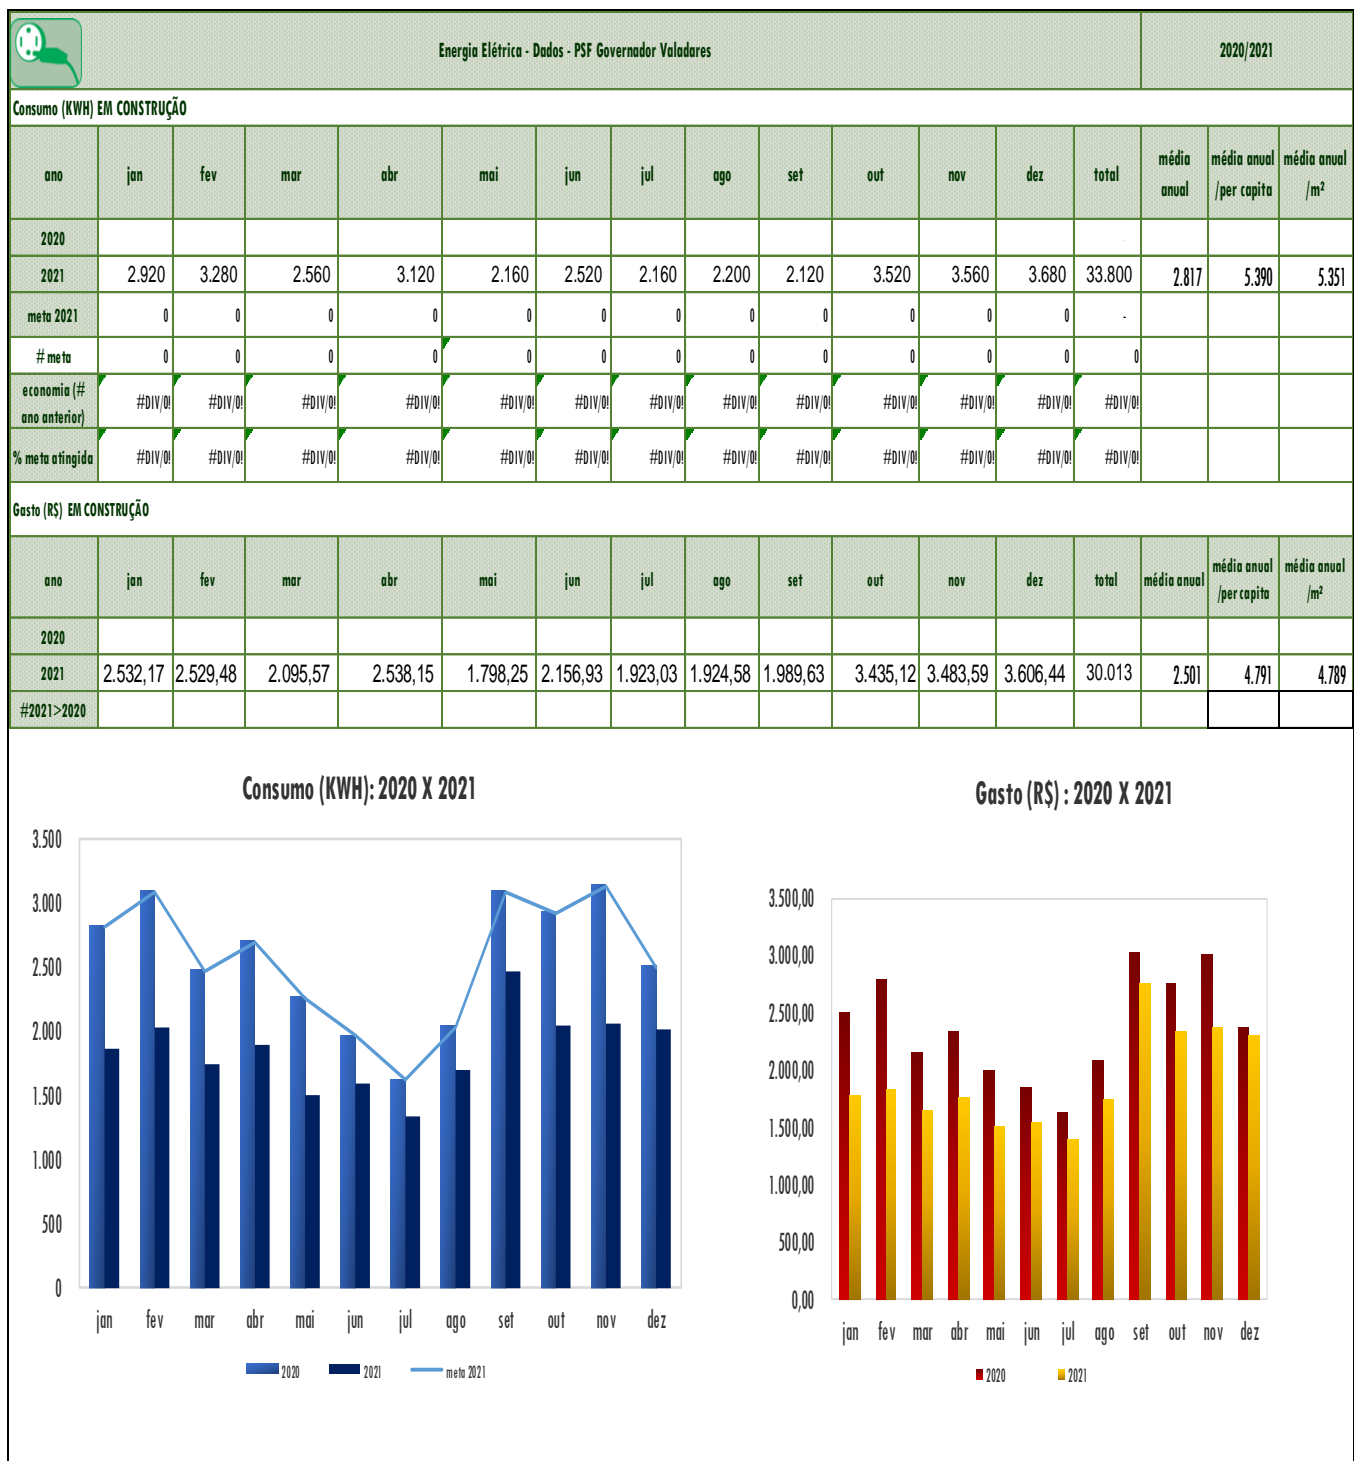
| Energia Elétrica - Dados - PSF Governador Valadares | 2020/2021 |
|---|---|

Consumo (KWH) EM CONSTRUÇÃO

| ano | jan | fev | mar | abr | mai | jun | jul | ago | set | out | nov | dez | total | média anual | média anual /per capita | média anual /m² |
|---|---|---|---|---|---|---|---|---|---|---|---|---|---|---|---|---|
| 2020 | | | | | | | | | | | | | | | | |
| 2021 | 2.920 | 3.280 | 2.560 | 3.120 | 2.160 | 2.520 | 2.160 | 2.200 | 2.120 | 3.520 | 3.560 | 3.680 | 33.800 | 2.817 | 5.390 | 5.351 |
| meta 2021 | 0 | 0 | 0 | 0 | 0 | 0 | 0 | 0 | 0 | 0 | 0 | 0 | - | | | |
| # meta | 0 | 0 | 0 | 0 | 0 | 0 | 0 | 0 | 0 | 0 | 0 | 0 | 0 | | | |
| economia (# ano anterior) | #DIV/0! | #DIV/0! | #DIV/0! | #DIV/0! | #DIV/0! | #DIV/0! | #DIV/0! | #DIV/0! | #DIV/0! | #DIV/0! | #DIV/0! | #DIV/0! | #DIV/0! | | | |
| % meta atingida | #DIV/0! | #DIV/0! | #DIV/0! | #DIV/0! | #DIV/0! | #DIV/0! | #DIV/0! | #DIV/0! | #DIV/0! | #DIV/0! | #DIV/0! | #DIV/0! | #DIV/0! | | | |

Gasto (R$) EM CONSTRUÇÃO

| ano | jan | fev | mar | abr | mai | jun | jul | ago | set | out | nov | dez | total | média anual | média anual /per capita | média anual /m² |
|---|---|---|---|---|---|---|---|---|---|---|---|---|---|---|---|---|
| 2020 | | | | | | | | | | | | | | | | |
| 2021 | 2.532,17 | 2.529,48 | 2.095,57 | 2.538,15 | 1.798,25 | 2.156,93 | 1.923,03 | 1.924,58 | 1.989,63 | 3.435,12 | 3.483,59 | 3.606,44 | 30.013 | 2.501 | 4.791 | 4.789 |
| #2021>2020 | | | | | | | | | | | | | | | | |

Consumo (KWH): 2020 X 2021

3.500
3.000
2.500
2.000
1.500
1.000
500
0
jan fev mar abr mai jun jul ago set out nov dez
2020 2021 meta 2021

Gasto (R$) : 2020 X 2021

3.500,00
3.000,00
2.500,00
2.000,00
1.500,00
1.000,00
500,00
0,00
jan fev mar abr mai jun jul ago set out nov dez
2020 2021